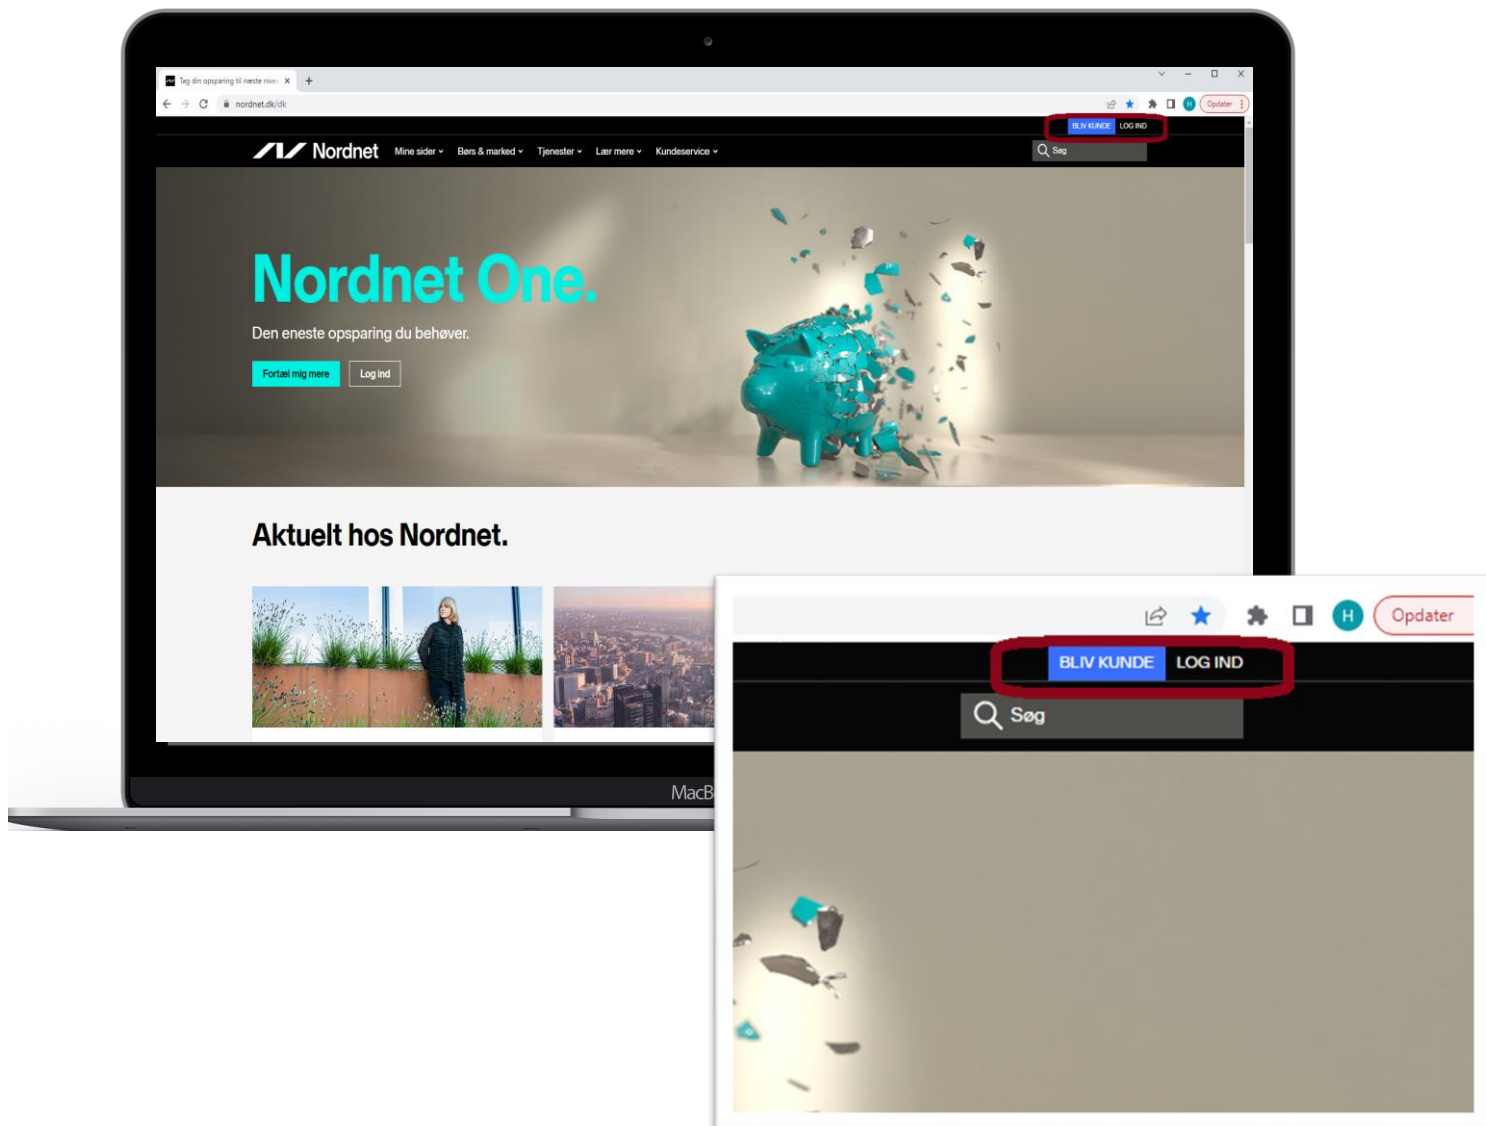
Tag din opsparing til næste nive

nordnet.dk/dk

H Opdater

BLIV KUNDE LOG IND

Nordnet Mine sider Børs & marked Tjenester Lær mere Kundeservice

Søg

Nordnet One.

Den eneste opsparing du behøver.

Fortæl mig mere Log ind

Aktuelt hos Nordnet.

MacB

H Opdater

BLIV KUNDE LOG IND

Søg